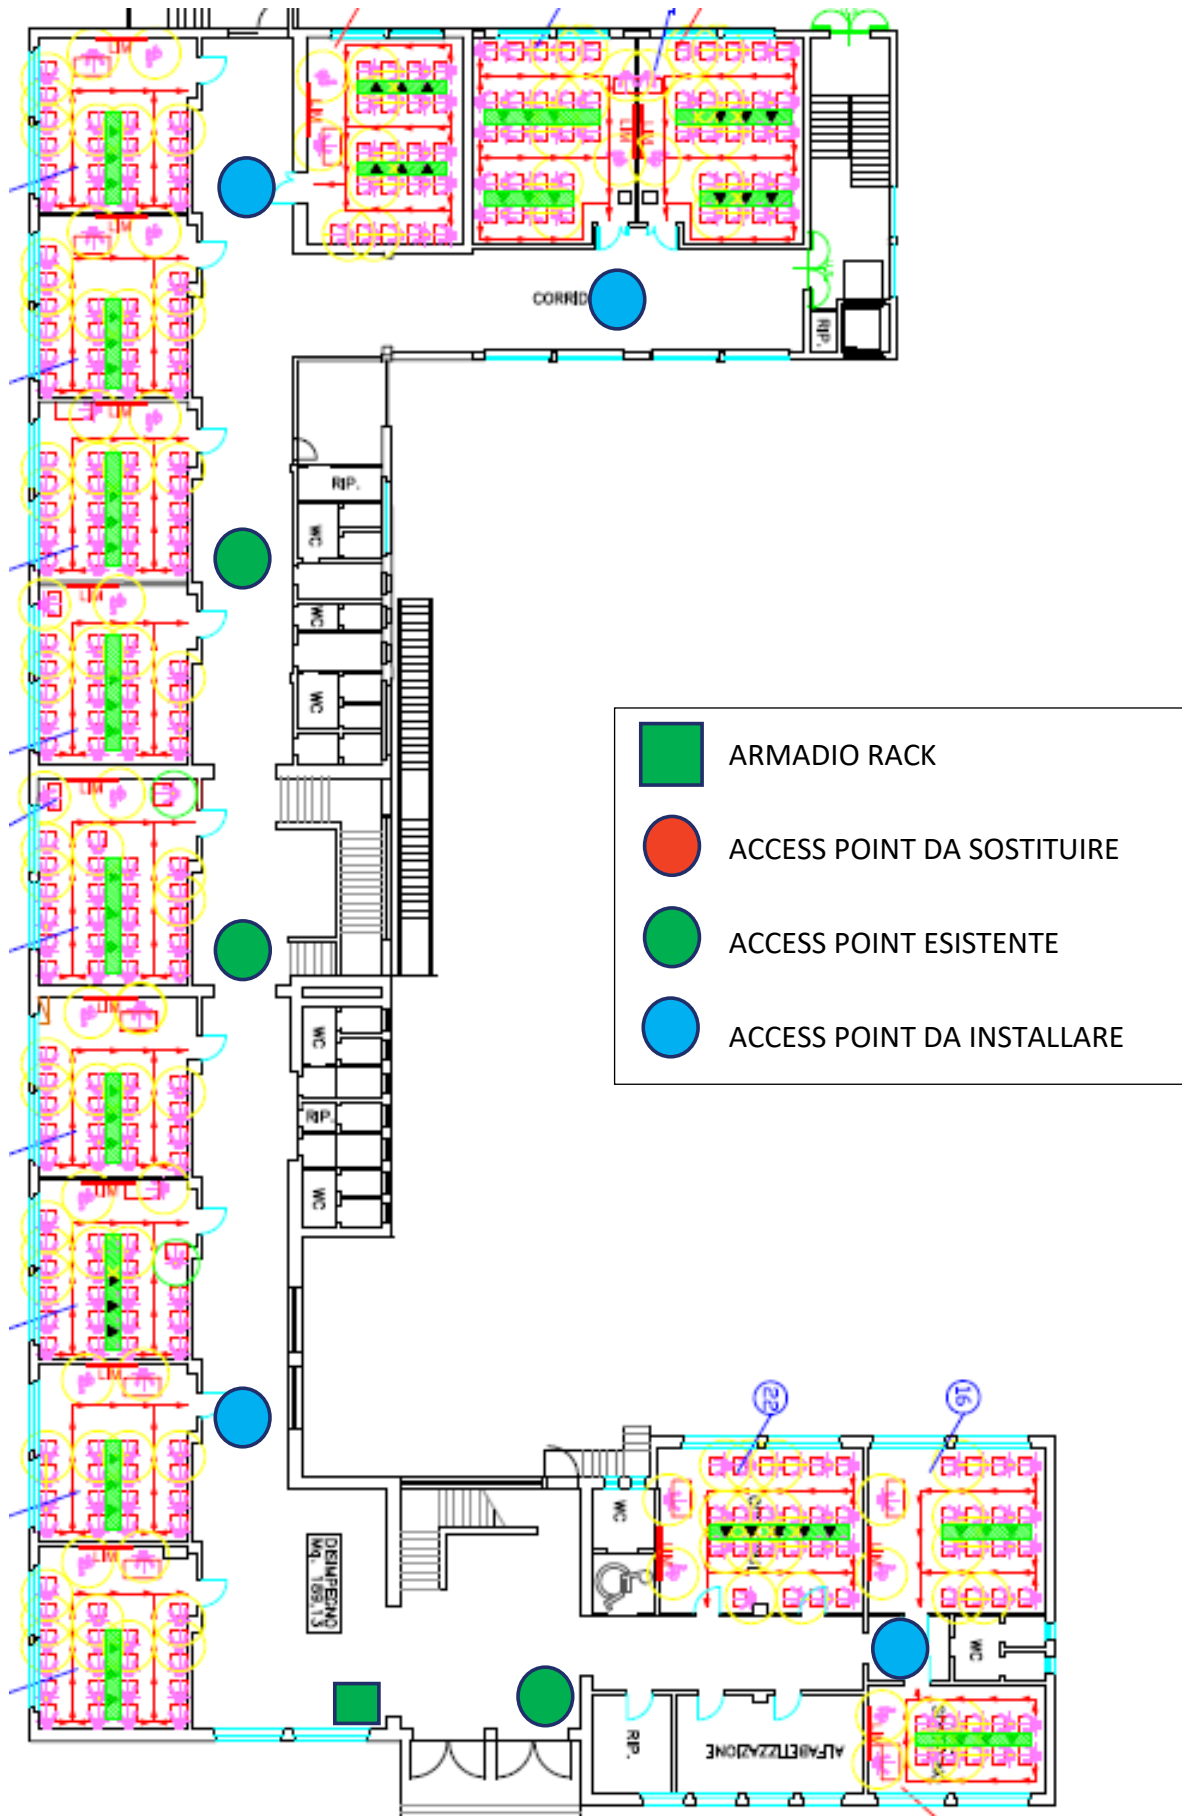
CORRID

RIP.

RIP.

WC

WC

WC

ARMADIO RACK

ACCESS POINT DA SOSTITUIRE

ACCESS POINT ESISTENTE

ACCESS POINT DA INSTALLARE

WC

RIP.

WC

22

16

WC

DISIMPEGNO
MQ. 169,13

WC

RIP.

ALFABETIZZAZIONE